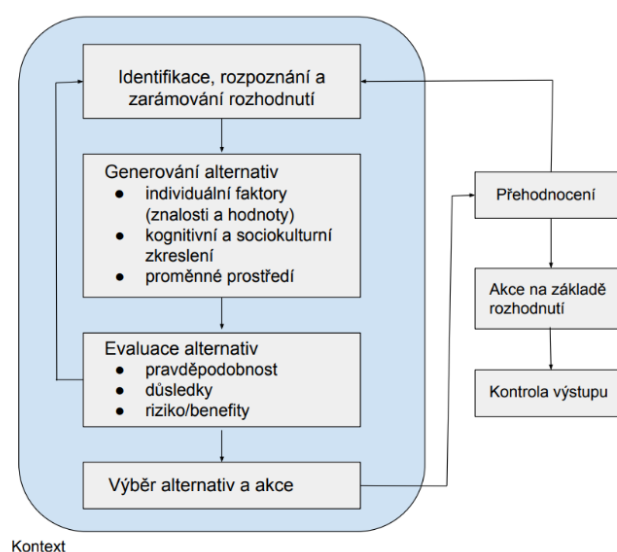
Identifikace, rozpoznání a zarámování rozhodnutí

Generování alternativ
- individuální faktory (znalosti a hodnoty)
- kognitivní a sociokulturní zkreslení
- proměnné prostředí

Evaluace alternativ
- pravděpodobnost
- důsledky
- riziko/benefity

Výběr alternativ a akce

Přehodnocení

Akce na základě rozhodnutí

Kontrola výstupu

Kontext